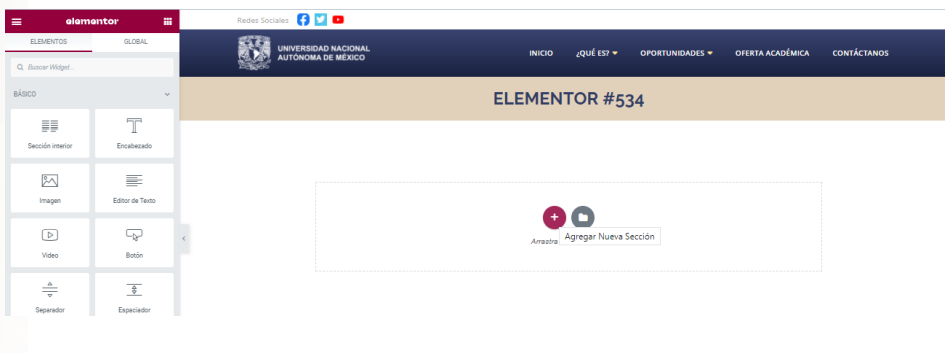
elementor

ELEMENTOS
GLOBAL

Buscar Widget...

BÁSICO

Sección interior
Encabezado
Imagen
Editor de Texto
Video
Botón
Separador
Espaciador

Redes Sociales

UNIVERSIDAD NACIONAL AUTÓNOMA DE MÉXICO

INICIO
¿QUÉ ES?
OPORTUNIDADES
OFERTA ACADÉMICA
CONTÁCTANOS

ELEMENTOR #534

+

Arrastra
Agregar Nueva Sección